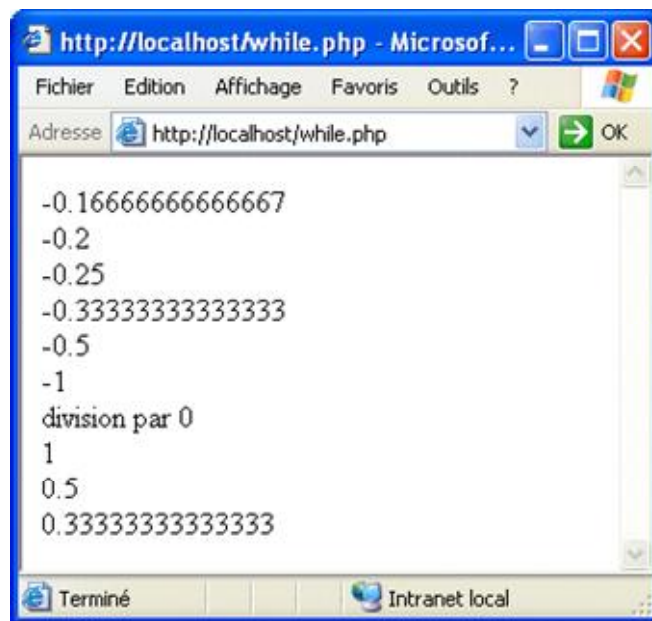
http://localhost/while.php - Microsof...

Fichier Edition Affichage Favoris Outils ?

Adresse http://localhost/while.php OK

-0.16666666666667
-0.2
-0.25
-0.33333333333333
-0.5
-1
division par 0
1
0.5
0.33333333333333

Terminé Intranet local